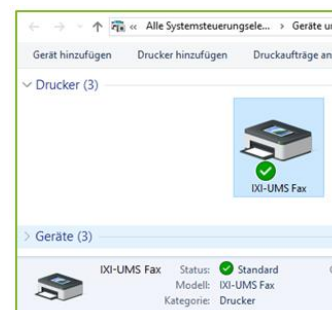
« Alle Systemsteuerungsele... › Geräte u

Gerät hinzufügen Drucker hinzufügen Druckaufträge an

Drucker (3)

IXI-UMS Fax

Geräte (3)

IXI-UMS Fax Status: Standard
Modell: IXI-UMS Fax
Kategorie: Drucker